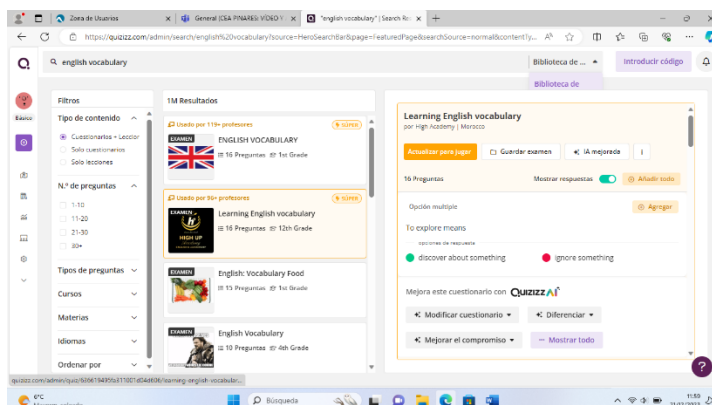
Zona de Usuarios
General (CEA PINARES) VIDEO Y
"english vocabulary" | Search Re
https://quizizz.com/admin/search/english%20vocabulary?source=HeroSearchBar&page=FeaturedPage&searchSource=normal&contentTy...

english vocabulary
Biblioteca de ...
Biblioteca de
Introducir código

Básico

Filtros
Tipo de contenido
Cuestionarios + Leccior
Solo cuestionarios
Solo lecciones
N.º de preguntas
1-10
11-20
21-30
30+
Tipos de preguntas
Cursos
Materias
Idiomas
Ordenar por

1M Resultados

Usado por 119+ profesores
SÚPER
EXAMEN
ENGLISH VOCABULARY
16 Preguntas 1st Grade

Usado por 96+ profesores
SÚPER
EXAMEN
HIGH UP
Learning English vocabulary
16 Preguntas 12th Grade

EXAMEN
English: Vocabulary Food
15 Preguntas 1st Grade

EXAMEN
English Vocabulary
10 Preguntas 4th Grade

Learning English vocabulary
por High Academy | Morocco
Actualizar para jugar
Guardar examen
IA mejorada
16 Preguntas
Mostrar respuestas
Añadir todo
Opción múltiple
Agregar
To explore means
opciones de respuesta
discover about something
ignore something
Mejora este cuestionario con QUIZIZZ AI
Modificar cuestionario
Diferenciar
Mejorar el compromiso
Mostrar todo

quizizz.com/admin/quiz/606619495fa311001d04d606/learning-english-vocabular...

0°C
Búsqueda
11:50
21/02/2023